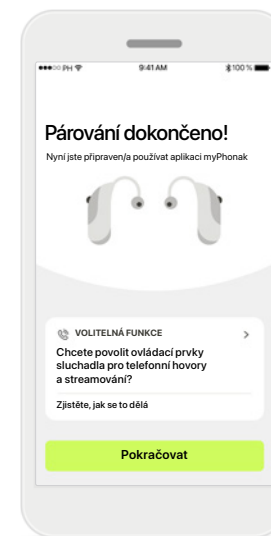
●●●○○ PH 9:41 AM 100 %

Párování dokončeno!

Nyní jste připraven/a používat aplikaci myPhonak

VOLITELNÁ FUNKCE

Chcete povolit ovládací prvky sluchadla pro telefonní hovory a streamování?

Zjistěte, jak se to dělá

Pokračovat